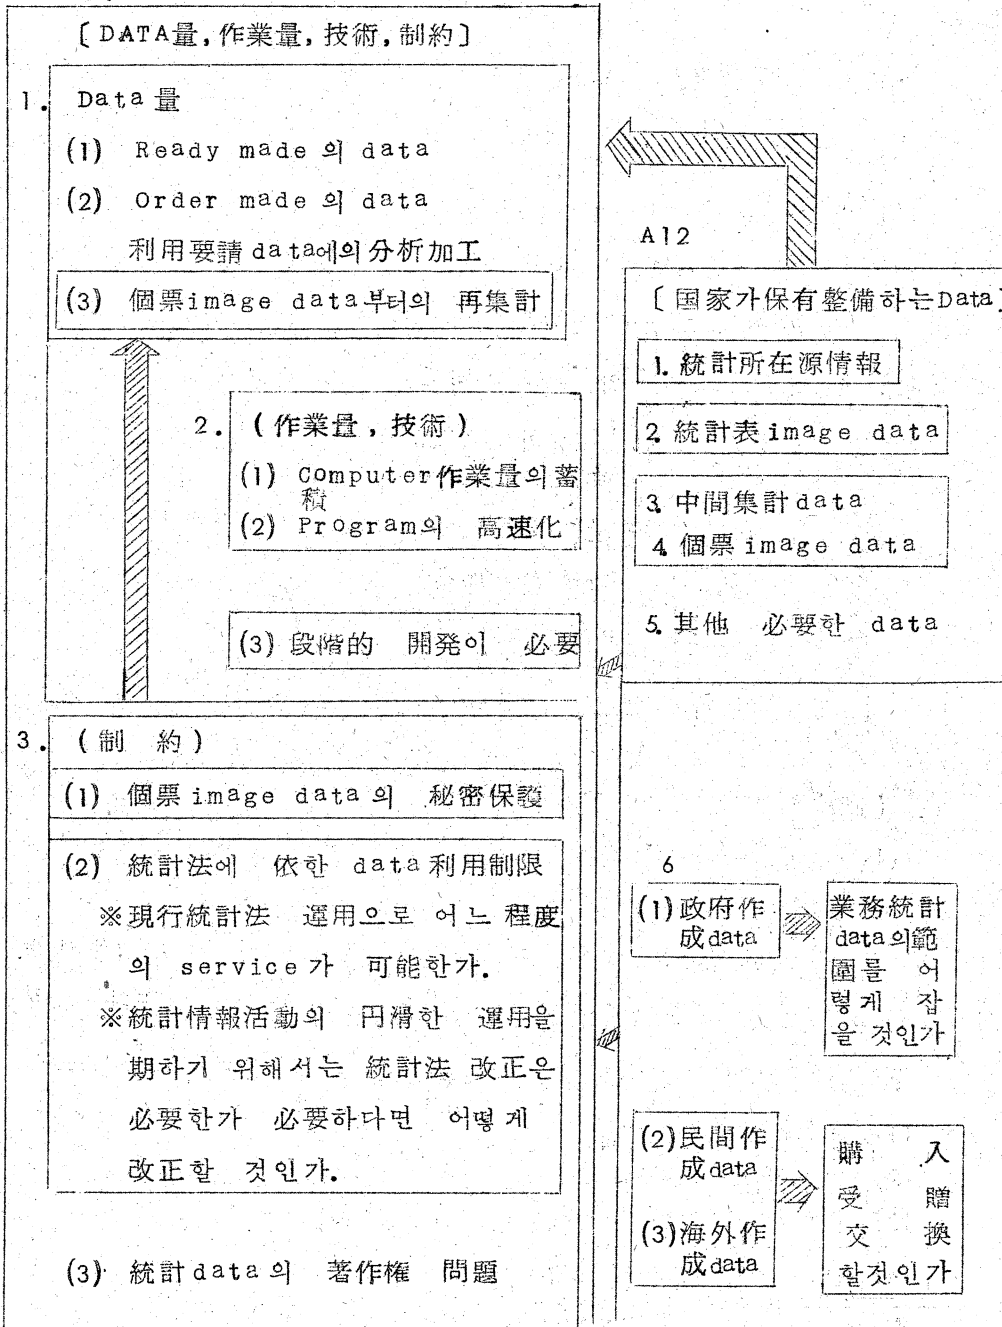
〔DATA量, 作業量, 技術, 制約〕

1. Data 量

(1) Ready made 의 data

(2) Order made 의 data

利用要請 data에의 分析加工

(3) 個票image data 부터의 再集計

2. (作業量, 技術)

(1) Computer 作業量의 蓄積

(2) Program의 高速化

(3) 段階的 開発이 必要

3. (制 約)

(1) 個票 image data 의 秘密保護

(2) 統計法에 依한 data 利用制限

※現行統計法 運用으로 어느 程度의 service가 可能한가.

※統計情報活動의 円滑한 運用을 期하기 위해서는 統計法 改正은 必要한가 必要하다면 어떻게 改正할 것인가.

(3) 統計 data 의 著作権 問題

A12

〔国家가保有整備하는Data〕

1. 統計所在源情報

2. 統計表 image data

3. 中間集計 data

4. 個票 image data

5. 其他 必要한 data

6

(1) 政府作成data

業務統計 data의範圍를 어떻게 잡을 것인가

(2) 民間作成data

(3) 海外作成data

購 入
受 贈
交 換
할것인가